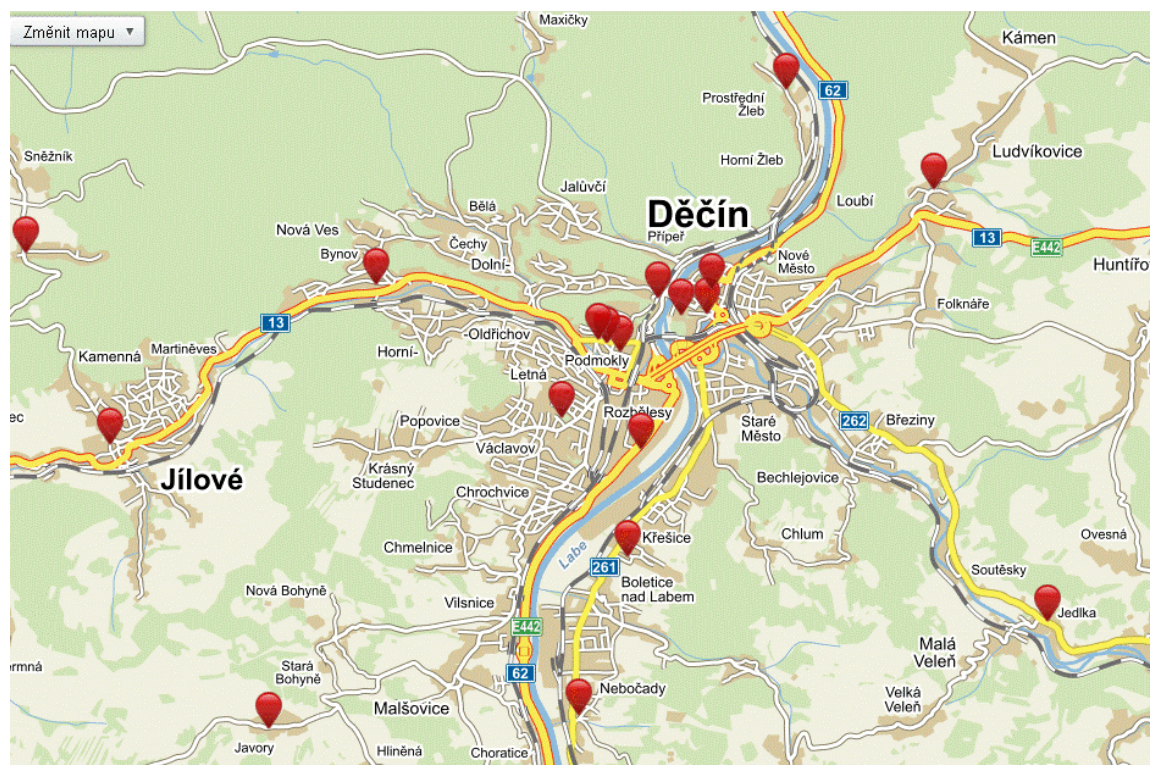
Změnit mapu ▼

Maxičky
Kámen
62
Prostřední Žleb
Sněžník
Horní Žleb
Ludvíkovice
Bělá
Jalůvčí
Děčín
Loubí
Nová Ves
Přípeř
Čechy
13
E442
Huntířov
Bynov
Dolní-
Nové Město
Folknáře
13
-Oldřichov
Kamenná
Martiněves
Horní-
Podmokly
Letná
ec
Rozbělesy
Popovice
Staré Město
262
Březiny
Václavov
Jílové
Krásný Studenec
Bechlejovice
Chrochvice
Chlum
Chmelnice
Křešice
Ovesná
Labe
261
Boletice nad Labem
Soutěsky
Nová Bohyně
Vilsnice
Jedlka
E442
Malá Veleň
rmná
62
Stará Bohyně
Nebočady
Velká Veleň
Malšovice
Javory
Hliněná
Choratice